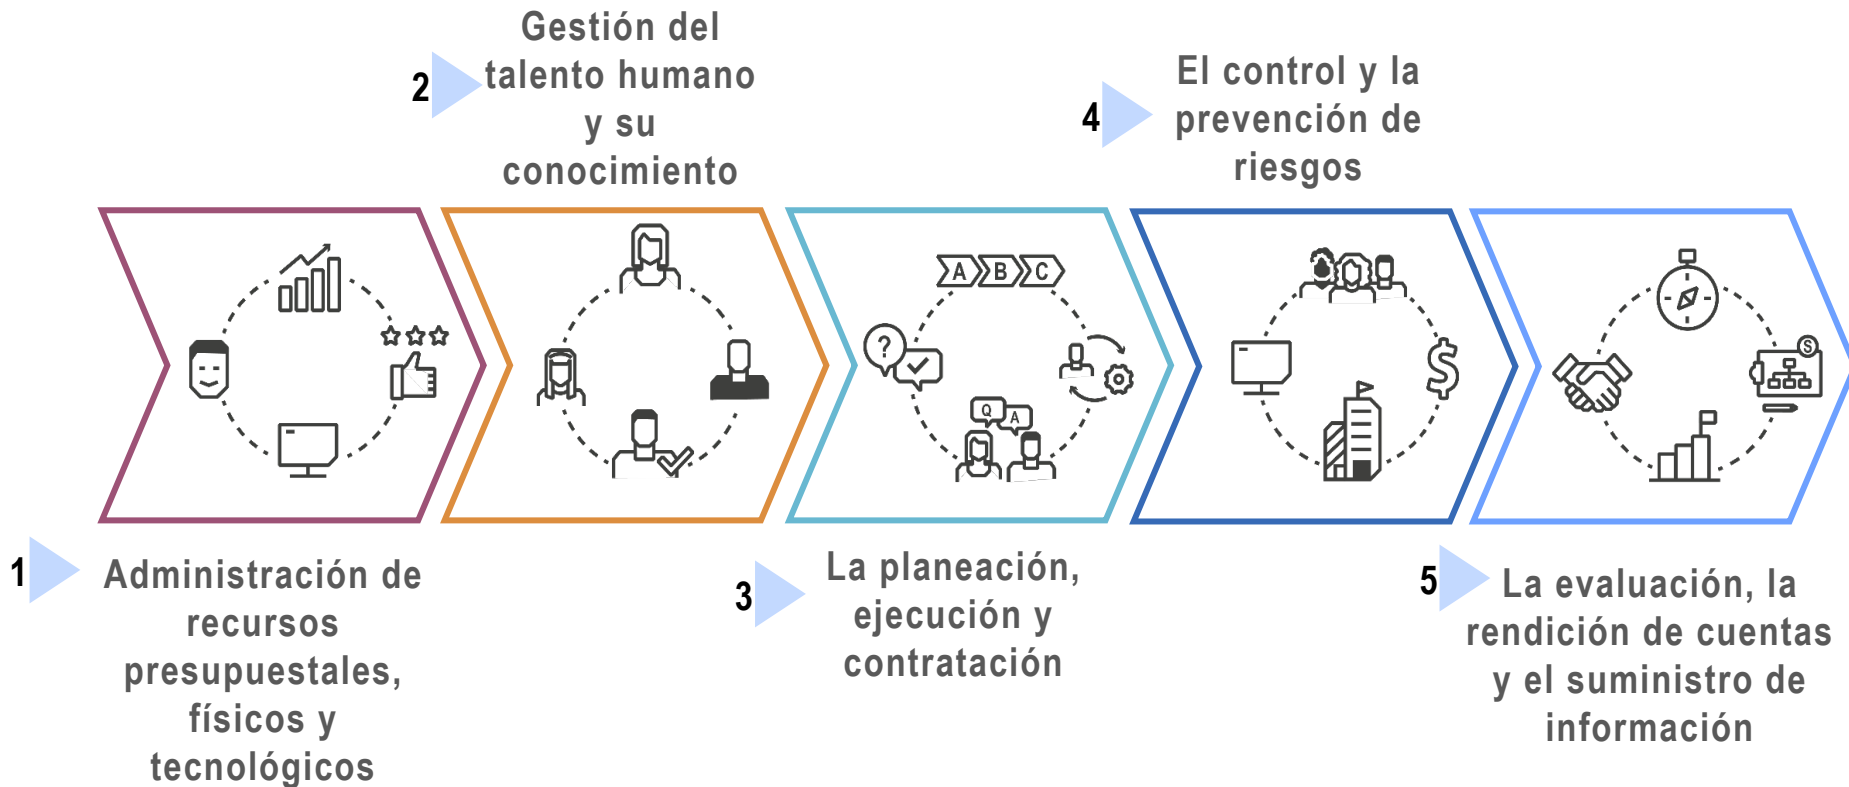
2 Gestión del talento humano y su conocimiento

4 El control y la prevención de riesgos

A B C

Q A

$

1 Administración de recursos presupuestales, físicos y tecnológicos

3 La planeación, ejecución y contratación

5 La evaluación, la rendición de cuentas y el suministro de información